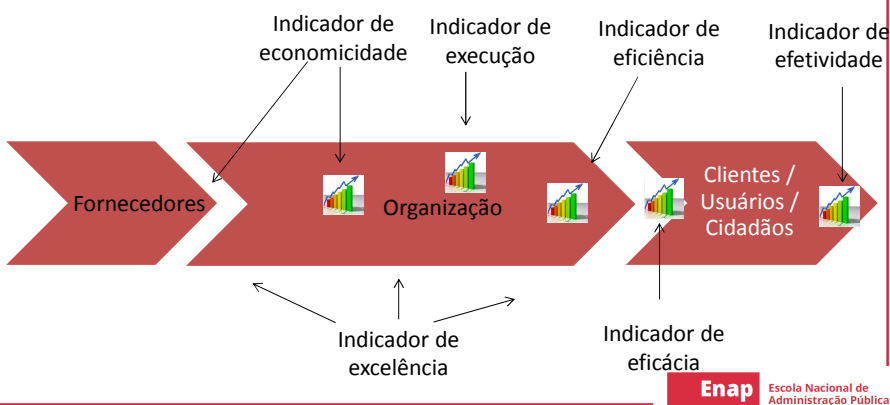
Indicador de economicidade

Indicador de execução

Indicador de eficiência

Indicador de efetividade

Fornecedores

Organização

Clientes / Usuários / Cidadãos

Indicador de excelência

Indicador de eficácia

Enap Escola Nacional de Administração Pública